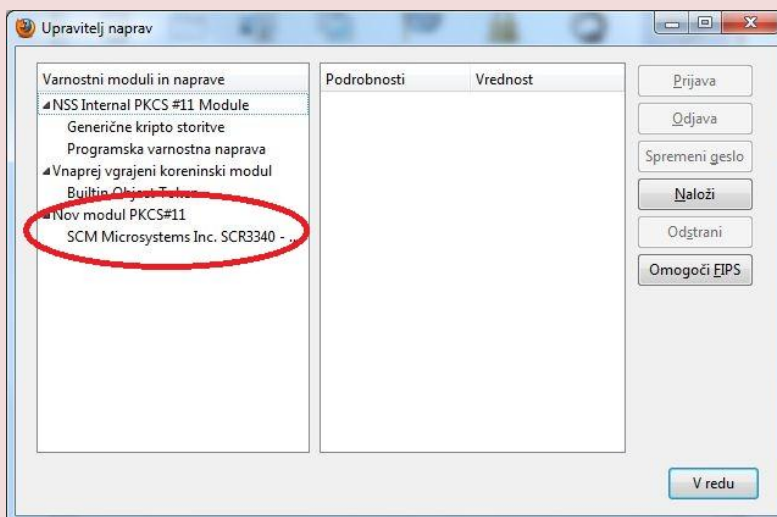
Upravitelj naprav

Varnostni moduli in naprave
◢NSS Internal PKCS #11 Module
Generične kripto storitve
Programska varnostna naprava
◢Vnaprej vgrajeni koreninski modul
Builtin Object Token
◢Nov modul PKCS#11
SCM Microsystems Inc. SCR3340 - ...

Podrobnosti
Vrednost

Prijava
Odjava
Spremeni geslo
Naloži
Odstrani
Omogoči FIPS

V redu